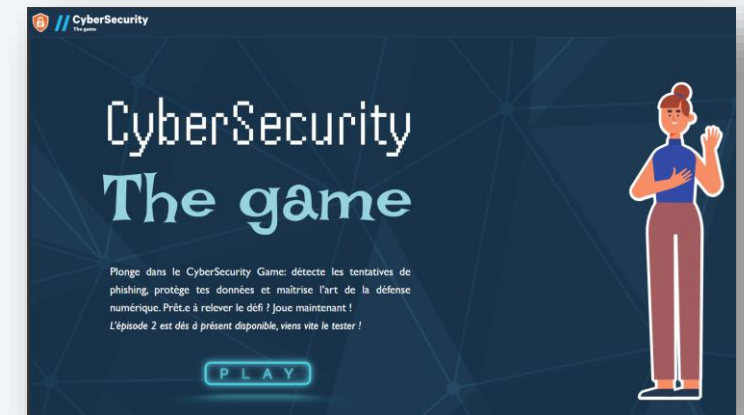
// CyberSecurity
The game

CyberSecurity
The game

Plonge dans le CyberSecurity Game: détecte les tentatives de phishing, protège tes données et maîtrise l'art de la défense numérique. Prêt.e à relever le défi ? Joue maintenant !
L'épisode 2 est dès à présent disponible, viens vite le tester !

PLAY